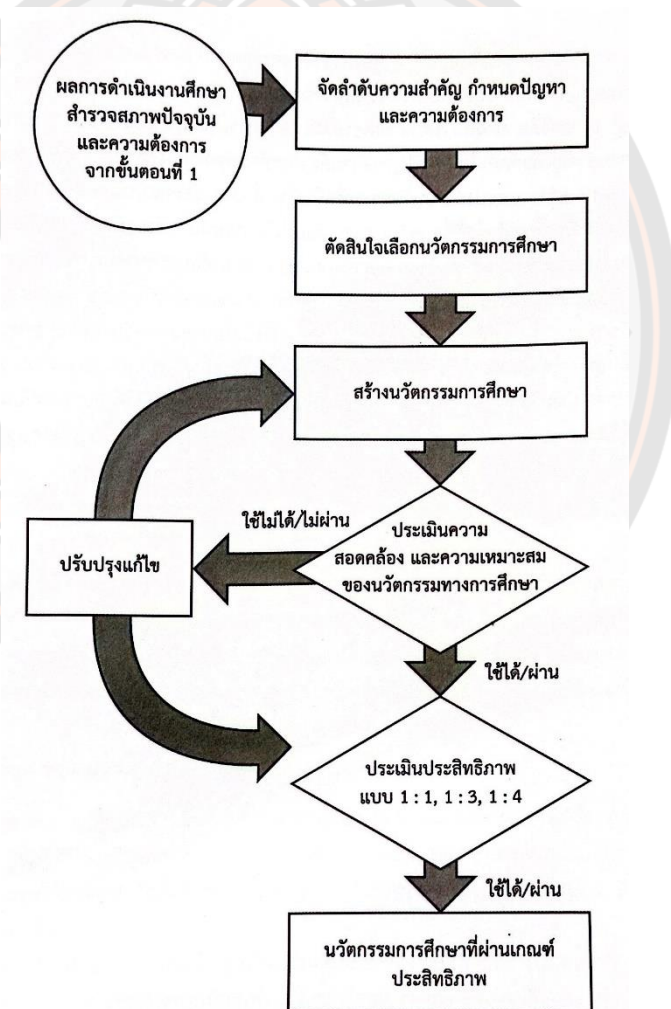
ผลการดำเนินงานศึกษา สำรวจสภาพปัจจุบัน และความต้องการ จากขั้นตอนที่ 1

จัดลำดับความสำคัญ กำหนดปัญหา และความต้องการ

ตัดสินใจเลือกนวัตกรรมการศึกษา

สร้างนวัตกรรมการศึกษา

ประเมินความสอดคล้อง และความเหมาะสมของนวัตกรรมทางการศึกษา

ใช้ไม่ได้/ไม่ผ่าน

ปรับปรุงแก้ไข

ใช้ได้/ผ่าน

ประเมินประสิทธิภาพ แบบ 1 : 1, 1 : 3, 1 : 4

ใช้ได้/ผ่าน

นวัตกรรมการศึกษาที่ผ่านเกณฑ์ประสิทธิภาพ